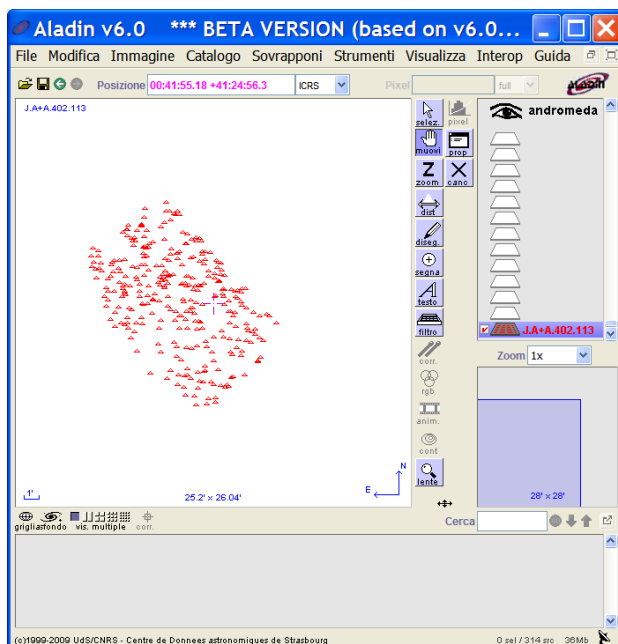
Aladin v6.0 *** BETA VERSION (based on v6.0...

File Modifica Immagine Catalogo Sovrapponi Strumenti Visualizza Interop Guida

Posizione 00:41:55.18 +41:24:56.3 ICRS

Pixel full

Aladin

J.A+A.402.113

selez. pixel

muovi prop

zoom canc

dist

diseg.

segna

testo

filtro

corr.

rgb

anim.

cont

lente

andromeda

J.A+A.402.113

Zoom 1x

1'

25.2' x 26.04'

N

E

28' x 28'

griglia sfondo vis. multiple corr.

Cerca

(c)1999-2009 UdS/CNRS - Centre de Donnees astronomiques de Strasbourg

0 sel / 314 src 36Mb